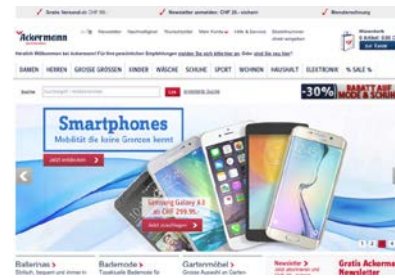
✓ Gratis Versand ab CHF 99.- ✓ Newsletter anmelden: CHF 20.- sichern ✓ Ratenzahlung

Ackermann

Newsletter Nachhaltigkeit Wunschzettel Mein Konto Hilfe & Service

Warenkorb 0 Artikel 0.00 CHF

zur Kasse

DAMEN HERREN GROSSE GRÖSSEN KINDER WÄSCHE SCHUHE SPORT WOHNEN HAUSHALT ELEKTRONIK % SALE %

Suche

-30% RABATT AUF MODE & SCHUHE

Smartphones

Mobilität die keine Grenzen kennt

jetzt entdecken >

Samsung Galaxy A3 ab CHF 299.95

Jetzt zuschlagen >

1 2 3 4

Ballerinas >

Bademode >

Gartenmöbel >

Newsletter >

Gratis Ackermann Newsletter